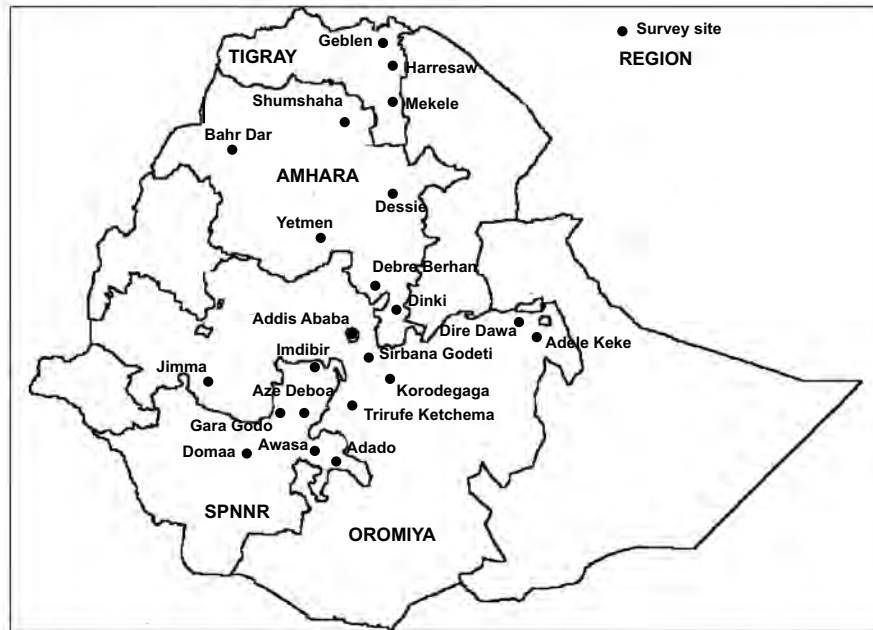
Survey site
REGION
TIGRAY
Geblen
Harresaw
Shumshaha
Mekele
Bahr Dar
AMHARA
Dessie
Yetmen
Debre Berhan
Dinki
Addis Ababa
Dire Dawa
Adele Keke
Imdibir
Sirbana Godeti
Jimma
Korodegaga
Aze Deboa
Trirufe Ketchema
Gara Godo
Domaa
Awasa
Adado
SPNNR
OROMIYA